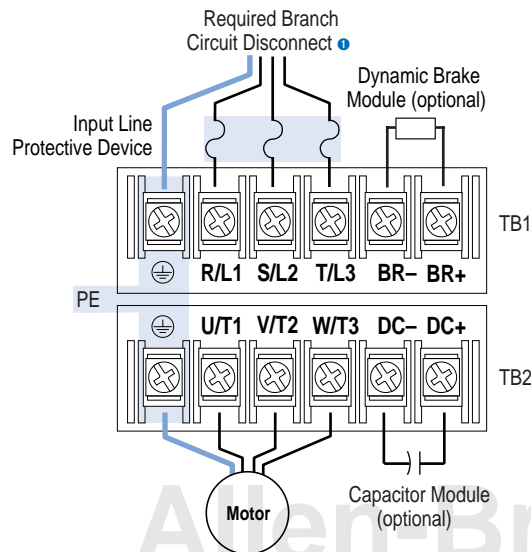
Required Branch Circuit Disconnect ❶

Dynamic Brake Module (optional)

Input Line Protective Device

TB1

⏚ R/L1 S/L2 T/L3 BR– BR+

PE

⏚ U/T1 V/T2 W/T3 DC– DC+

TB2

Motor

Capacitor Module (optional)

Allen-Br